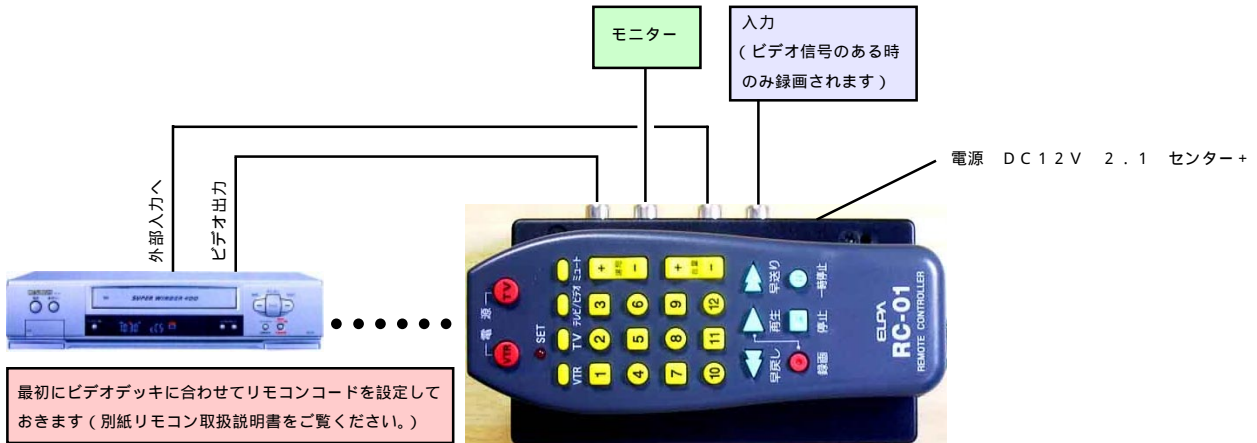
モニター

入力
(ビデオ信号のある時のみ録画されます)

電源　DC12V　2.1　センター+

外部入力へ

ビデオ出力

SUPER WINDER 400

最初にビデオデッキに合わせてリモコンコードを設定しておきます(別紙リモコン取扱説明書をご覧ください。)

TV
電源
VTR
SET
TV
VTR
テレビ/ビデオ
ミュート
1
2
3
4
5
6
7
8
9
10
11
12
早送り
一時停止
再生
停止
早戻し
録画
ELPA
RC-01
REMOTE CONTROLLER